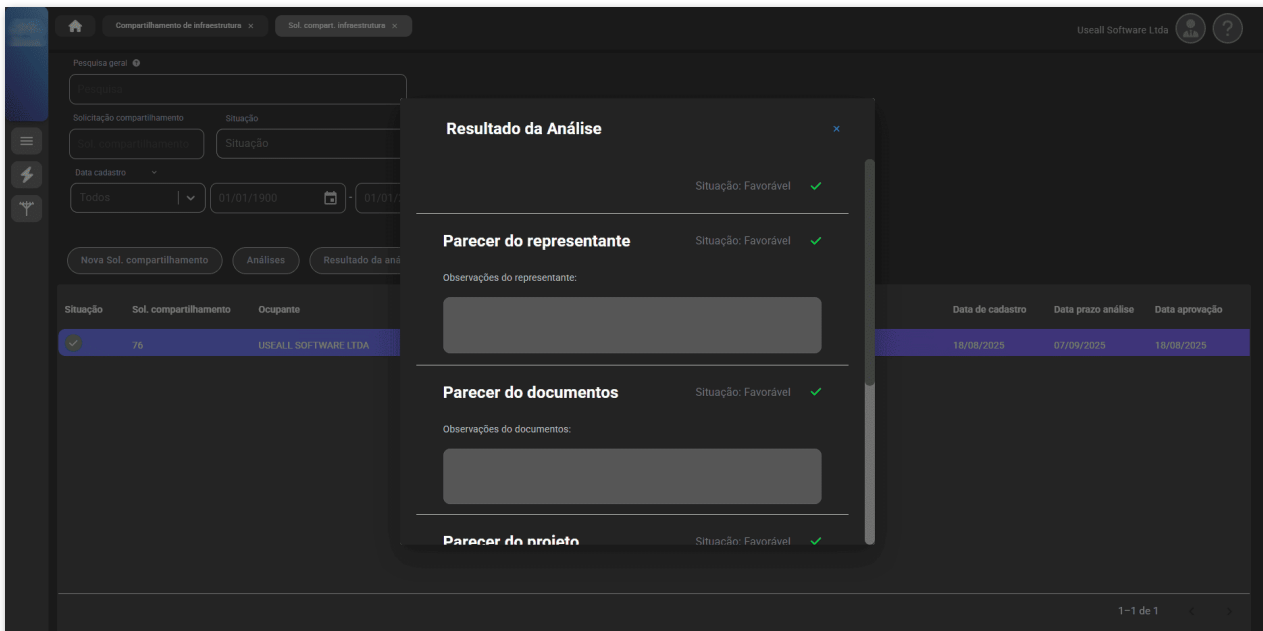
Compartilhamento de infraestrutura ×
Sol. compart. infraestrutura ×
Useall Software Ltda

Pesquisa geral
Pesquisa
Solicitação compartilhamento
Sol. compartilhamento
Situação
Situação
Data cadastro
Todos
01/01/1900
01/01/

Nova Sol. compartilhamento
Análises
Resultado da aná

| Situação | Sol. compartilhamento | Ocupante | Data de cadastro | Data prazo análise | Data aprovação |
|---|---|---|---|---|---|
| | 76 | USEALL SOFTWARE LTDA | 18/08/2025 | 07/09/2025 | 18/08/2025 |

1–1 de 1

Resultado da Análise
×

Situação: Favorável

Parecer do representante
Situação: Favorável
Observações do representante:

Parecer do documentos
Situação: Favorável
Observações do documentos:

Parecer do projeto
Situação: Favorável